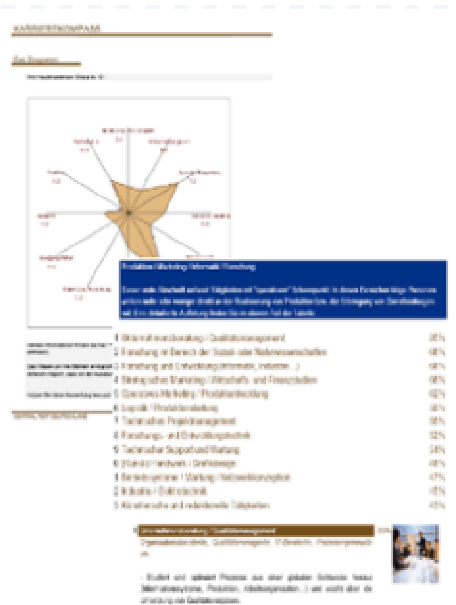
KARRIERENKOMPASS

Das Diagramm

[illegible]

Produktion / Marketing / Informatik / Forschung

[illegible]

1 Unternehmensberatung / Qualitätsmanagement 85%
2 Forschung im Bereich der Sozial- oder Naturwissenschaften 68%
3 Forschung und Entwicklung (Informatik, Industrie...) 68%
4 Strategisches Marketing / Wirtschafts- und Finanzstudien 68%
5 Operations Marketing / Produktentwicklung 62%
6 Logistik / Produktionsleitung 58%
7 Technisches Projektmanagement 56%
8 Forschungs- und Entwicklungstechnik 52%
9 Technischer Support und Wartung 50%
10 Kunst / Handwerk / Grafikdesign 48%
11 Betriebssysteme / Wartung / Netzwerkkonzeption 47%
12 Industrie / Elektrotechnik 45%
13 Künstlerische und redaktionelle Tätigkeiten 43%

1 Unternehmensberatung / Qualitätsmanagement 85%

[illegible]

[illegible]